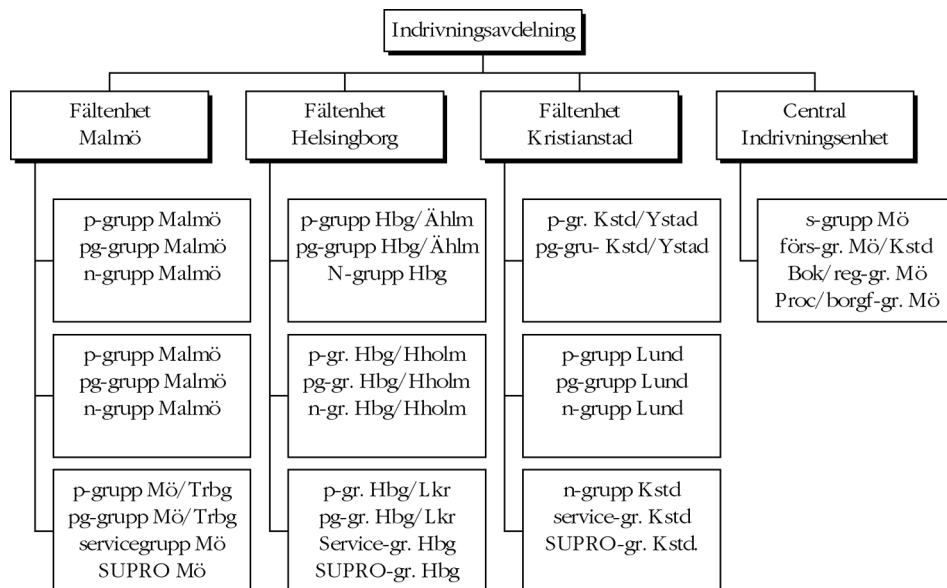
Indrivningsavdelning

Fältenhet Malmö

p-grupp Malmö
pg-grupp Malmö
n-grupp Malmö

p-grupp Malmö
pg-grupp Malmö
n-grupp Malmö

p-grupp Mö/Trbg
pg-grupp Mö/Trbg
servicegrupp Mö
SUPRO Mö

Fältenhet Helsingborg

p-grupp Hbg/Ählm
pg-grupp Hbg/Ählm
N-grupp Hbg

p-gr. Hbg/Hholm
pg-gr. Hbg/Hholm
n-gr. Hbg/Hholm

p-gr. Hbg/Lkr
pg-gr. Hbg/Lkr
Service-gr. Hbg
SUPRO-gr. Hbg

Fältenhet Kristianstad

p-gr. Kstd/Ystad
pg-gru- Kstd/Ystad

p-grupp Lund
pg-grupp Lund
n-grupp Lund

n-grupp Kstd
service-gr. Kstd
SUPRO-gr. Kstd.

Central Indrivningsenhet

s-grupp Mö
förs-gr. Mö/Kstd
Bok/reg-gr. Mö
Proc/borgf-gr. Mö